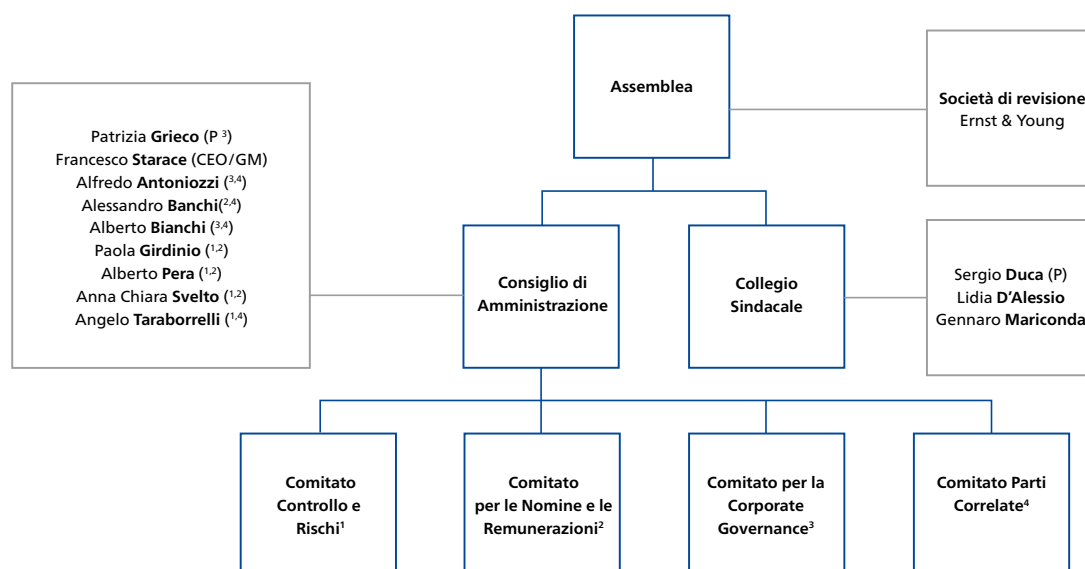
Assemblea

Società di revisione
Ernst & Young

Patrizia **Grieco** (P $^{3}$)
Francesco **Starace** (CEO/GM)
Alfredo **Antoniozzi** ($^{3,4}$)
Alessandro **Banchi**($^{2,4}$)
Alberto **Bianchi** ($^{3,4}$)
Paola **Girdinio** ($^{1,2}$)
Alberto **Pera** ($^{1,2}$)
Anna Chiara **Svelto** ($^{1,2}$)
Angelo **Taraborrelli** ($^{1,4}$)

Consiglio di Amministrazione

Collegio Sindacale

Sergio **Duca** (P)
Lidia **D'Alessio**
Gennaro **Mariconda**

Comitato Controllo e Rischi$^{1}$

Comitato per le Nomine e le Remunerazioni$^{2}$

Comitato per la Corporate Governance$^{3}$

Comitato Parti Correlate$^{4}$